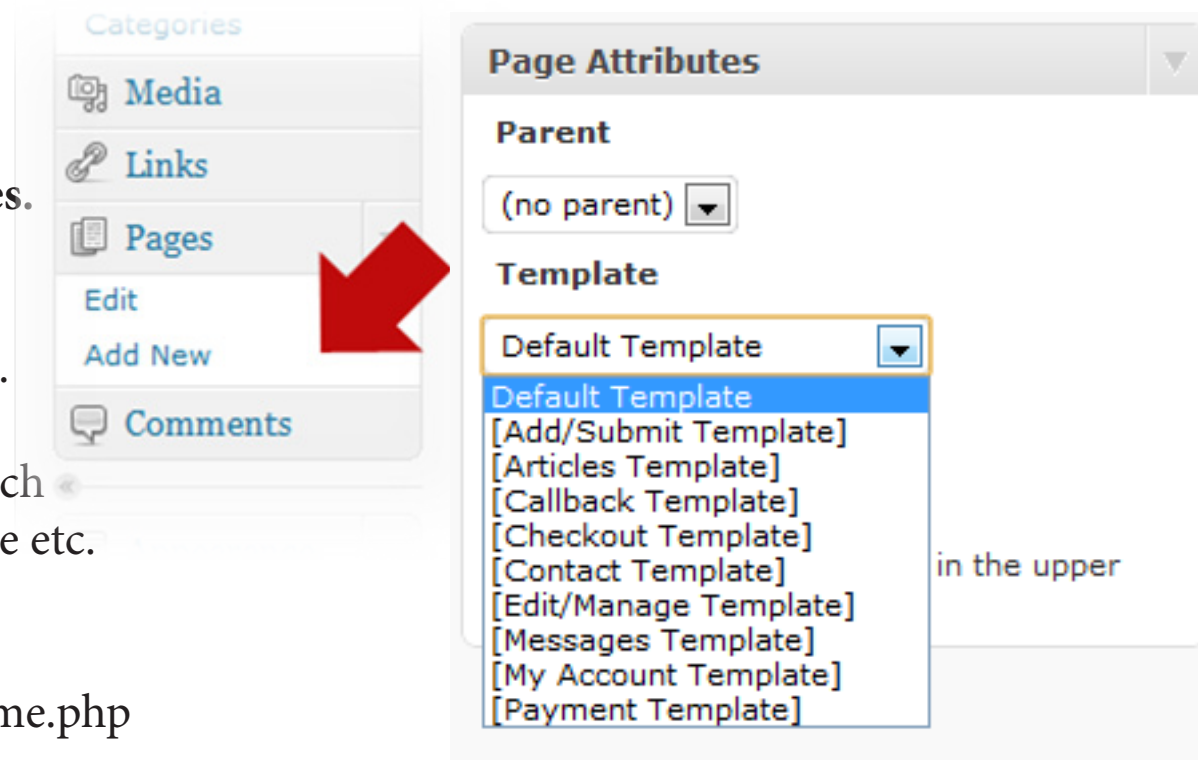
Categories
Media
Links
Pages
Edit
Add New
Comments

es.
.
ch
e etc.
me.php

Page Attributes
Parent
(no parent)
Template
Default Template
Default Template
[Add/Submit Template]
[Articles Template]
[Callback Template]
[Checkout Template]
[Contact Template]
[Edit/Manage Template]
[Messages Template]
[My Account Template]
[Payment Template]
in the upper